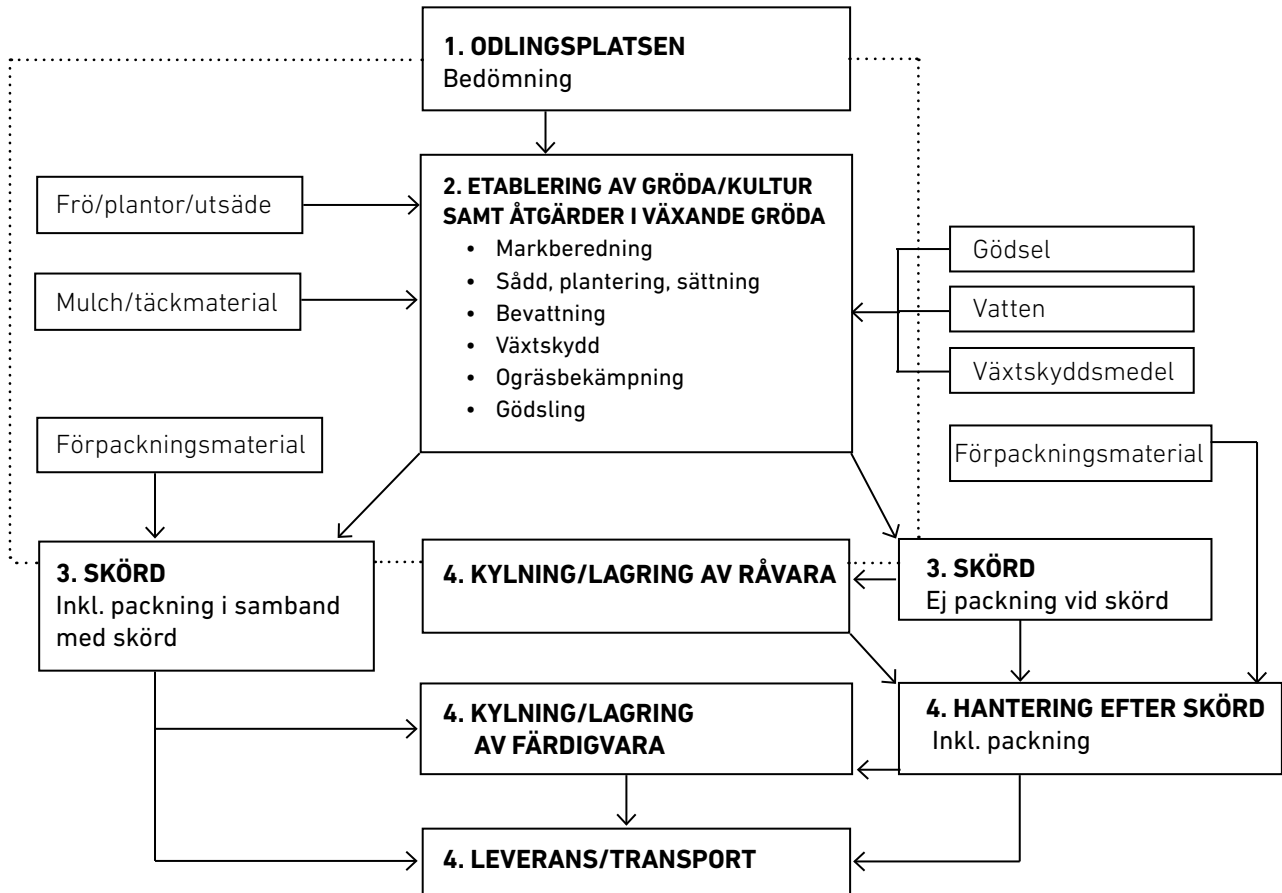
**1. ODLINGSPLATSEN**
Bedömning

Frö/plantor/utsäde

Mulch/täckmaterial

**2. ETABLERING AV GRÖDA/KULTUR SAMT ÅTGÄRDER I VÄXANDE GRÖDA**
• Markberedning
• Sådd, plantering, sättning
• Bevattning
• Växtskydd
• Ogräsbekämpning
• Gödsling

Gödsel

Vatten

Växtskyddsmedel

Förpackningsmaterial

Förpackningsmaterial

**3. SKÖRD**
Inkl. packning i samband med skörd

**4. KYLNING/LAGRING AV RÅVARA**

**3. SKÖRD**
Ej packning vid skörd

**4. KYLNING/LAGRING AV FÄRDIGVARA**

**4. HANTERING EFTER SKÖRD**
Inkl. packning

**4. LEVERANS/TRANSPORT**